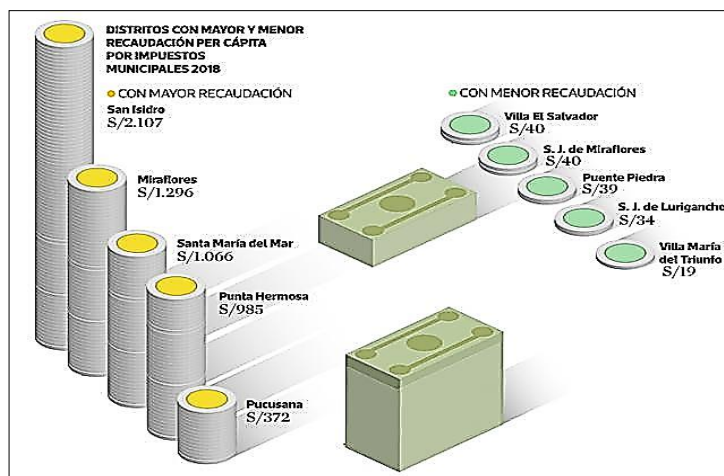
DISTRITOS CON MAYOR Y MENOR RECAUDACIÓN PER CÁPITA POR IMPUESTOS MUNICIPALES 2018

CON MAYOR RECAUDACIÓN

San Isidro
S/2.107

Miraflores
S/1.296

Santa María del Mar
S/1.066

Punta Hermosa
S/985

Pucusana
S/372

CON MENOR RECAUDACIÓN

Villa El Salvador
S/40

S. J. de Miraflores
S/40

Puente Piedra
S/39

S. J. de Lurigancho
S/34

Villa María del Triunfo
S/19